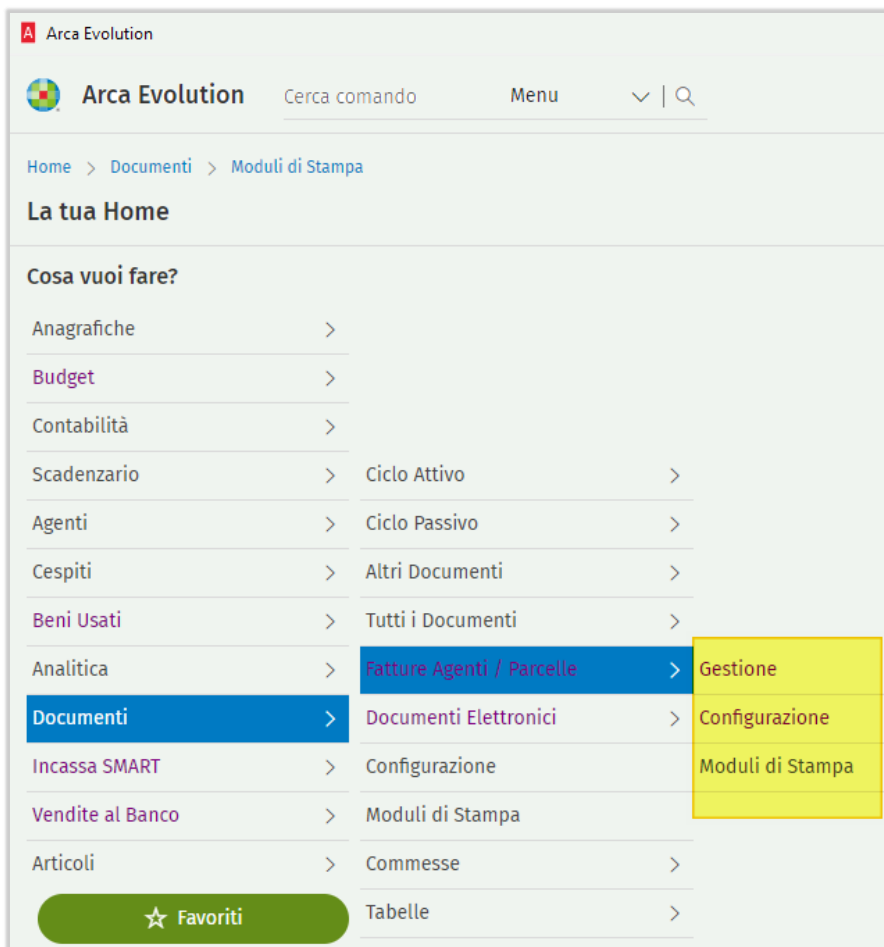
Arca Evolution

Arca Evolution Cerca comando Menu

Home > Documenti > Moduli di Stampa

La tua Home

Cosa vuoi fare?

Anagrafiche >
Budget >
Contabilità >
Scadenzario >
Agenti >
Cespiti >
Beni Usati >
Analitica >
Documenti >
Incassa SMART >
Vendite al Banco >
Articoli >

Favoriti

Ciclo Attivo >
Ciclo Passivo >
Altri Documenti >
Tutti i Documenti >
Fatture Agenti / Parcelle >
Documenti Elettronici >
Configurazione
Moduli di Stampa
Commesse >
Tabelle >

Gestione
Configurazione
Moduli di Stampa